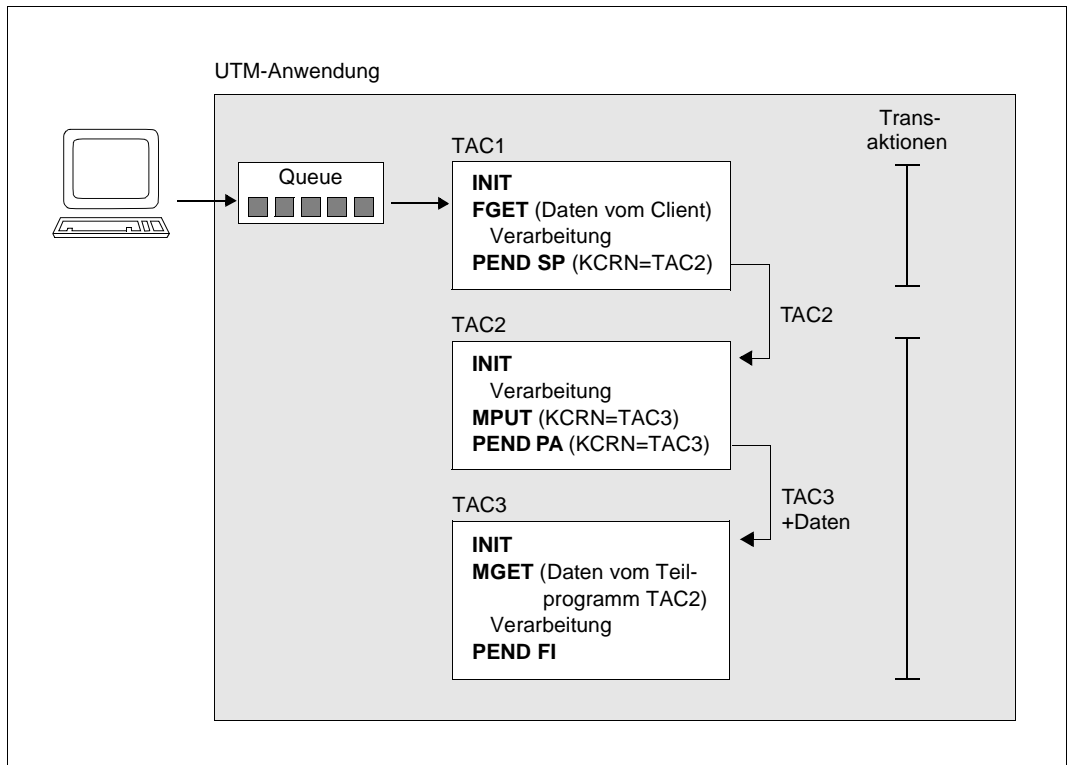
UTM-Anwendung

Queue

TAC1

INIT
FGET (Daten vom Client)
Verarbeitung
PEND SP (KCRN=TAC2)

Transaktionen

TAC2

TAC2

INIT
Verarbeitung
MPUT (KCRN=TAC3)
PEND PA (KCRN=TAC3)

TAC3
+Daten

TAC3

INIT
MGET (Daten vom Teilprogramm TAC2)
Verarbeitung
PEND FI